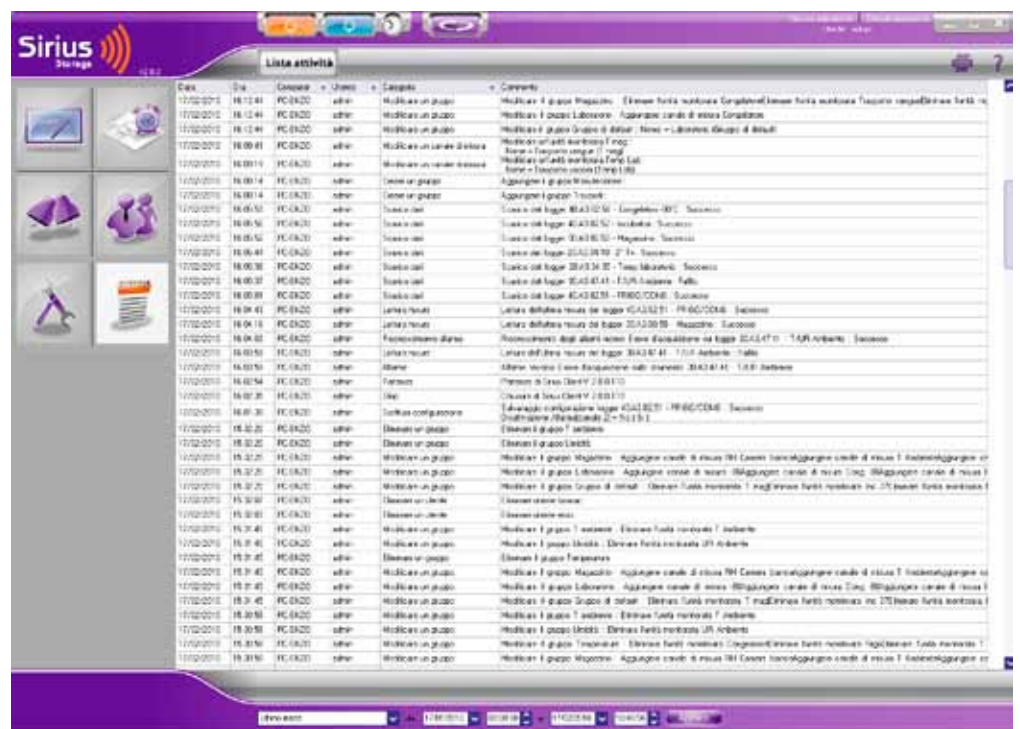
Sirius
Storage

Lista attività

| Data | Ora | Computer | Utente | Categoria | Commento |
|---|---|---|---|---|---|
| 17/02/2010 | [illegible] | PC-DKZO | admin | Modificare un gruppo | Modificato il gruppo Magazzino : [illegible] |
| 17/02/2010 | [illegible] | PC-DKZO | admin | Modificare un gruppo | Modificato il gruppo Laboratorio : Aggiungere canale di misura Congelatore |
| 17/02/2010 | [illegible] | PC-DKZO | admin | Modificare un gruppo | Modificato il gruppo Gruppo di default : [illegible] |
| 17/02/2010 | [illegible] | PC-DKZO | admin | Modificare un canale di misura | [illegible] |
| 17/02/2010 | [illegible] | PC-DKZO | admin | Modificare un canale di misura | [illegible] |
| 17/02/2010 | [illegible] | PC-DKZO | admin | Creare un gruppo | Aggiungere il gruppo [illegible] |
| 17/02/2010 | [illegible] | PC-DKZO | admin | Creare un gruppo | Aggiungere il gruppo Trasporti |
| 17/02/2010 | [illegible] | PC-DKZO | admin | Scarico dati | Scarico del logger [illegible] - Congelatore -18°C : Successo |
| 17/02/2010 | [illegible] | PC-DKZO | admin | Scarico dati | Scarico del logger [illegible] : Successo |
| 17/02/2010 | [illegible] | PC-DKZO | admin | Scarico dati | Scarico del logger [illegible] - Magazzino : Successo |
| 17/02/2010 | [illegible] | PC-DKZO | admin | Scarico dati | Scarico del logger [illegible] : Successo |
| 17/02/2010 | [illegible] | PC-DKZO | admin | Scarico dati | Scarico del logger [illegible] - Temp laboratorio : Successo |
| 17/02/2010 | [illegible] | PC-DKZO | admin | Scarico dati | Scarico del logger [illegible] - T/UR Ambiente : Fallito |
| 17/02/2010 | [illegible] | PC-DKZO | admin | Scarico dati | Scarico del logger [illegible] - FRIGO/CONG : Successo |
| 17/02/2010 | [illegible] | PC-DKZO | admin | Lettura misure | Lettura dell'ultima misura del logger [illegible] - FRIGO/CONG : Successo |
| 17/02/2010 | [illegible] | PC-DKZO | admin | Lettura misure | Lettura dell'ultima misura del logger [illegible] - Magazzino : Successo |
| 17/02/2010 | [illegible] | PC-DKZO | admin | Riconoscimento allarme | Riconoscimento degli allarmi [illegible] |
| 17/02/2010 | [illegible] | PC-DKZO | admin | Lettura misure | Lettura dell'ultima misura del logger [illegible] - T/UR Ambiente : Fallito |
| 17/02/2010 | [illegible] | PC-DKZO | admin | Allarme | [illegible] |
| 17/02/2010 | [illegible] | PC-DKZO | admin | Partenza | Partenza di Sirius Client V 2.0.0.13 |
| 17/02/2010 | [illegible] | PC-DKZO | admin | Stop | Chiusura di Sirius Client V 2.0.0.13 |
| 17/02/2010 | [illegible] | PC-DKZO | admin | Scrittura configurazione | Salvataggio configurazione logger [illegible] - FRIGO/CONG : Successo |
| 17/02/2010 | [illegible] | PC-DKZO | admin | Eliminare un gruppo | Eliminare il gruppo T ambiente |
| 17/02/2010 | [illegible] | PC-DKZO | admin | Eliminare un gruppo | Eliminare il gruppo Umidità |
| 17/02/2010 | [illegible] | PC-DKZO | admin | Modificare un gruppo | Modificato il gruppo Magazzino : Aggiungere canale di misura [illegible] |
| 17/02/2010 | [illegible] | PC-DKZO | admin | Modificare un gruppo | Modificato il gruppo Laboratorio : Aggiungere canale di misura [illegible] |
| 17/02/2010 | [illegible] | PC-DKZO | admin | Modificare un gruppo | Modificato il gruppo Gruppo di default : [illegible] |
| 17/02/2010 | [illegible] | PC-DKZO | admin | Eliminare un utente | Eliminare utente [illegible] |
| 17/02/2010 | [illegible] | PC-DKZO | admin | Eliminare un utente | Eliminare utente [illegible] |
| 17/02/2010 | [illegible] | PC-DKZO | admin | Modificare un gruppo | Modificato il gruppo T ambiente : Eliminare fonte monitorata T Ambiente |
| 17/02/2010 | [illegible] | PC-DKZO | admin | Modificare un gruppo | Modificato il gruppo Umidità : Eliminare fonte monitorata UR Ambiente |
| 17/02/2010 | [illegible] | PC-DKZO | admin | Eliminare un gruppo | Eliminare il gruppo Temperatura |
| 17/02/2010 | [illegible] | PC-DKZO | admin | Modificare un gruppo | Modificato il gruppo Magazzino : Aggiungere canale di misura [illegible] |
| 17/02/2010 | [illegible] | PC-DKZO | admin | Modificare un gruppo | Modificato il gruppo Laboratorio : Aggiungere canale di misura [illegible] |
| 17/02/2010 | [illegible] | PC-DKZO | admin | Modificare un gruppo | Modificato il gruppo Gruppo di default : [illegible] |
| 17/02/2010 | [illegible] | PC-DKZO | admin | Modificare un gruppo | Modificato il gruppo T ambiente : Eliminare fonte monitorata T Ambiente |
| 17/02/2010 | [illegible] | PC-DKZO | admin | Modificare un gruppo | Modificato il gruppo Umidità : Eliminare fonte monitorata UR Ambiente |
| 17/02/2010 | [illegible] | PC-DKZO | admin | Modificare un gruppo | Modificato il gruppo Trasporti : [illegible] |
| 17/02/2010 | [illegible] | PC-DKZO | admin | Modificare un gruppo | Modificato il gruppo Magazzino : Aggiungere canale di misura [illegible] |

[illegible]